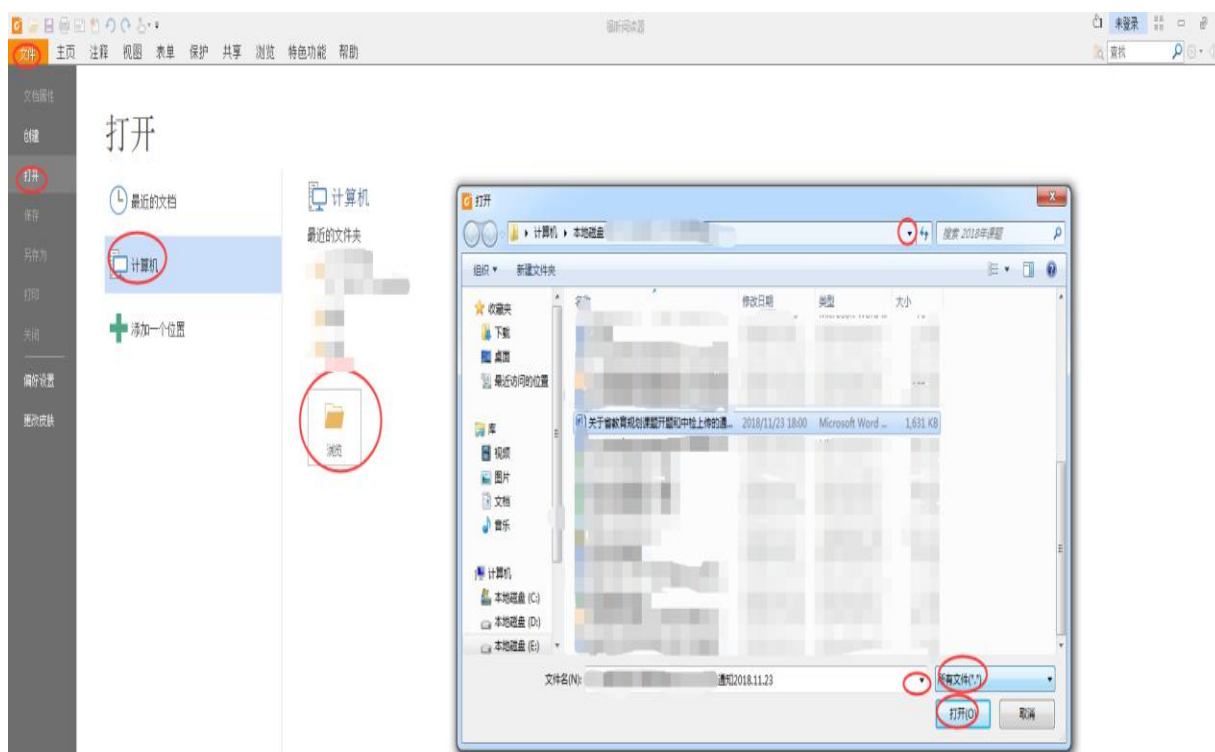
福昕阅读器

未登录

文件 主页 注释 视图 表单 保护 共享 浏览 特色功能 帮助

查找

文档属性
创建
打开
保存
另存为
打印
关闭
偏好设置
更改皮肤

打开

最近的文档

计算机

添加一个位置

计算机

最近的文件夹

浏览

打开

计算机 ▸ 本地磁盘

搜索 2018年课题

组织 ▾ 新建文件夹

收藏夹
下载
桌面
最近访问的位置

库
视频
图片
文档
音乐

计算机
本地磁盘 (C:)
本地磁盘 (D:)
本地磁盘 (E:)

| 名称 | 修改日期 | 类型 | 大小 |
|---|---|---|---|
| 关于省教育规划课题开题和中检上传的通... | 2018/11/23 18:00 | Microsoft Word ... | 1,631 KB |

文件名(N): 通知2018.11.23

所有文件(*.*)

打开(O) 取消